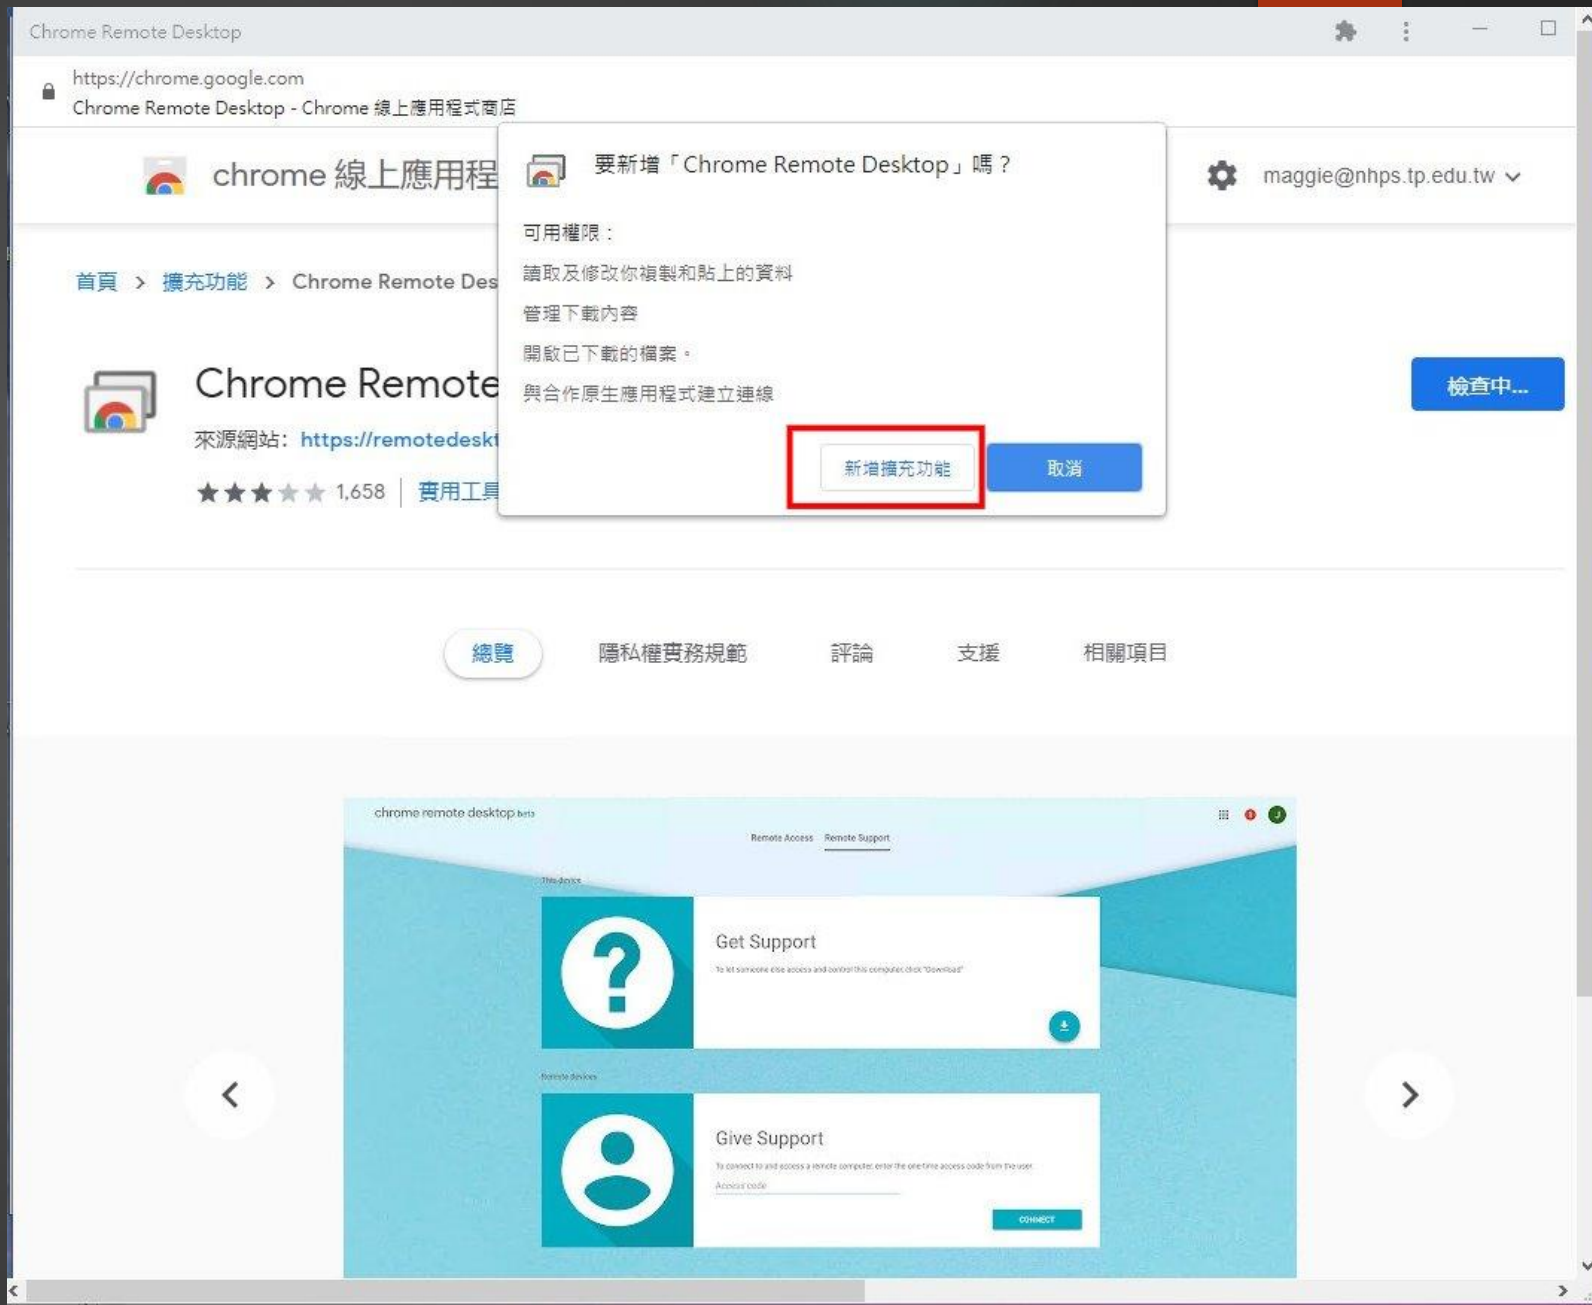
Chrome Remote Desktop

https://chrome.google.com
Chrome Remote Desktop - Chrome 線上應用程式商店

chrome 線上應用程

maggie@nhps.tp.edu.tw

首頁 > 擴充功能 > Chrome Remote Des

Chrome Remote
來源網站: https://remotedeskt
1,658 | 實用工具

檢查中...

要新增「Chrome Remote Desktop」嗎？

可用權限：
讀取及修改你複製和貼上的資料
管理下載內容
開啟已下載的檔案。
與合作原生應用程式建立連線

新增擴充功能
取消

總覽 隱私權實務規範 評論 支援 相關項目

chrome remote desktop beta
Remote Access Remote Support
This device
Get Support
To let someone else access and control this computer, click "Download"
Remote devices
Give Support
To connect to and access a remote computer, enter the one-time access code from the user.
Access code
CONNECT